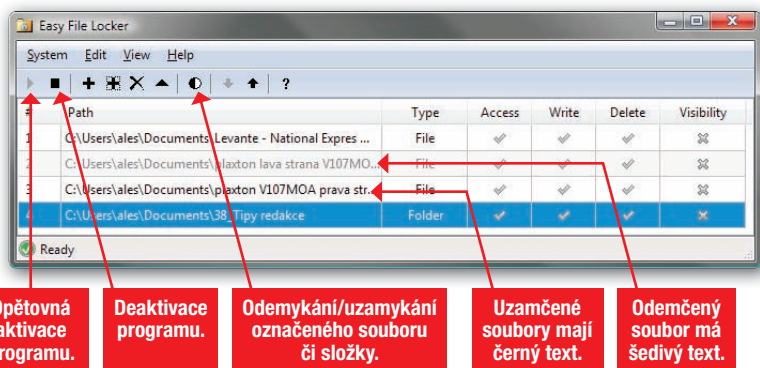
Easy File Locker

System Edit View Help

?

| # | Path | Type | Access | Write | Delete | Visibility |
|---|---|---|---|---|---|---|
| 1 | C:\Users\ales\Documents\Levante - National Expres ... | File | | | | |
| 2 | C:\Users\ales\Documents\plaxton lava strana V107MO... | File | | | | |
| 3 | C:\Users\ales\Documents\plaxton V107MOA prava str... | File | | | | |
| 4 | C:\Users\ales\Documents\38_Tipy redakce | Folder | | | | |

Ready

Opětovná aktivace programu.

Deaktivace programu.

Odemykání/uzamykání označeného souboru či složky.

Uzamčené soubory mají černý text.

Odemčený soubor má šedivý text.